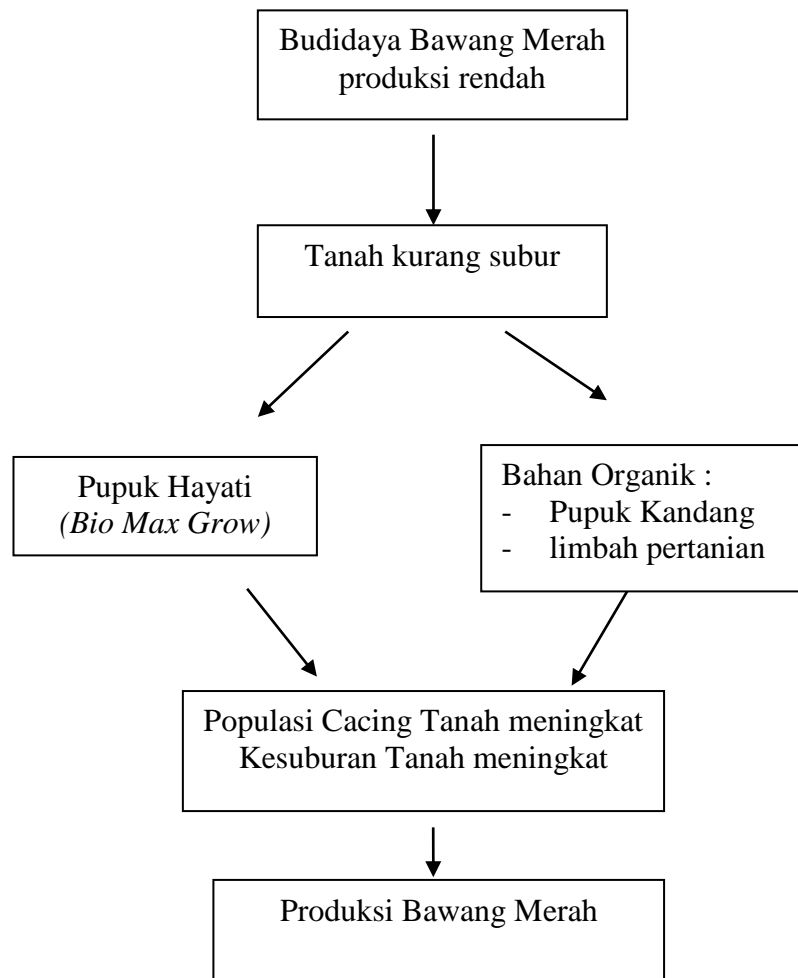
Budidaya Bawang Merah produksi rendah

Tanah kurang subur

Pupuk Hayati
*(Bio Max Grow)*

Bahan Organik :
- Pupuk Kandang
- limbah pertanian

Populasi Cacing Tanah meningkat
Kesuburan Tanah meningkat

Produksi Bawang Merah